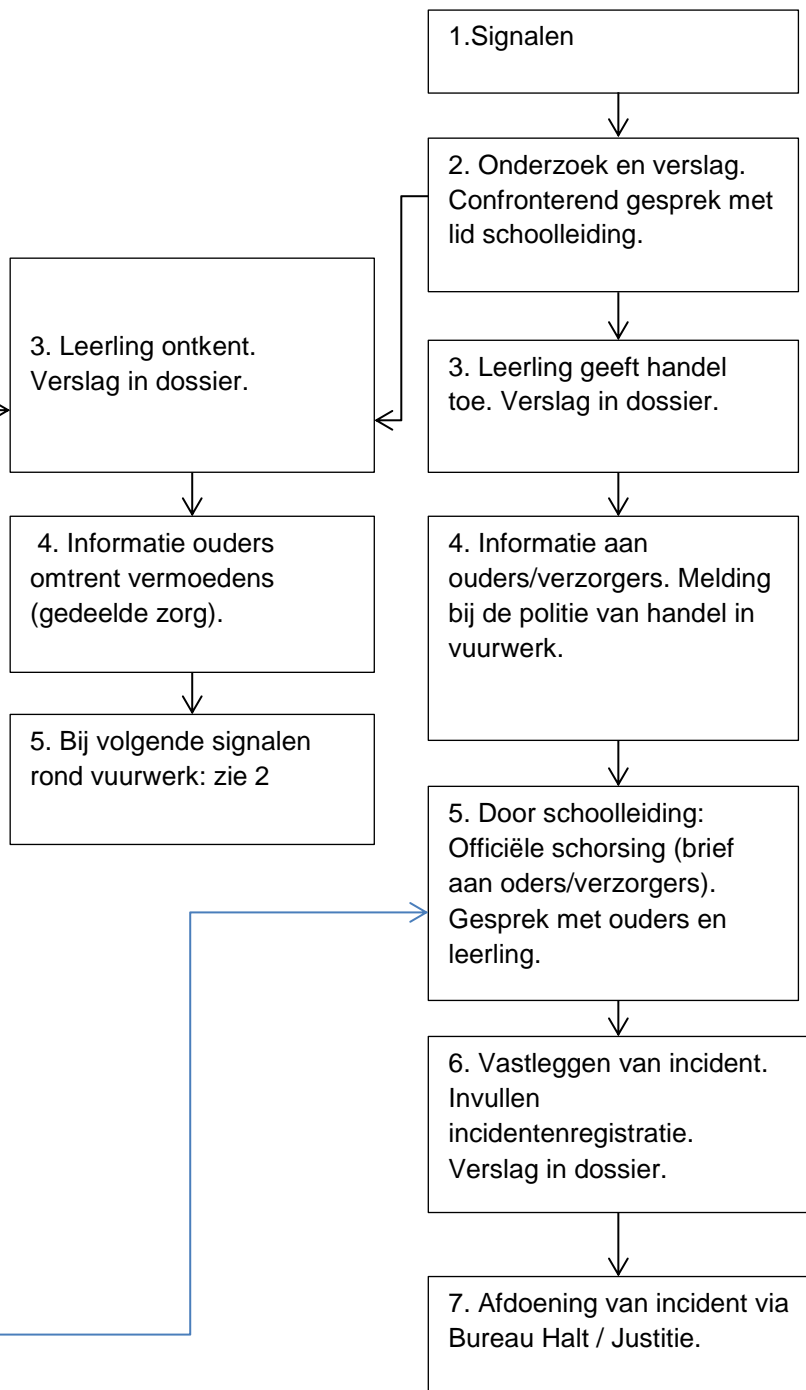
1.Signalen

2. Onderzoek en verslag. Confronterend gesprek met lid schoolleiding.

3. Leerling ontkent. Verslag in dossier.

3. Leerling geeft handel toe. Verslag in dossier.

4. Informatie ouders omtrent vermoedens (gedeelde zorg).

4. Informatie aan ouders/verzorgers. Melding bij de politie van handel in vuurwerk.

5. Bij volgende signalen rond vuurwerk: zie 2

5. Door schoolleiding: Officiële schorsing (brief aan oders/verzorgers). Gesprek met ouders en leerling.

6. Vastleggen van incident. Invullen incidentenregistratie. Verslag in dossier.

7. Afdoening van incident via Bureau Halt / Justitie.